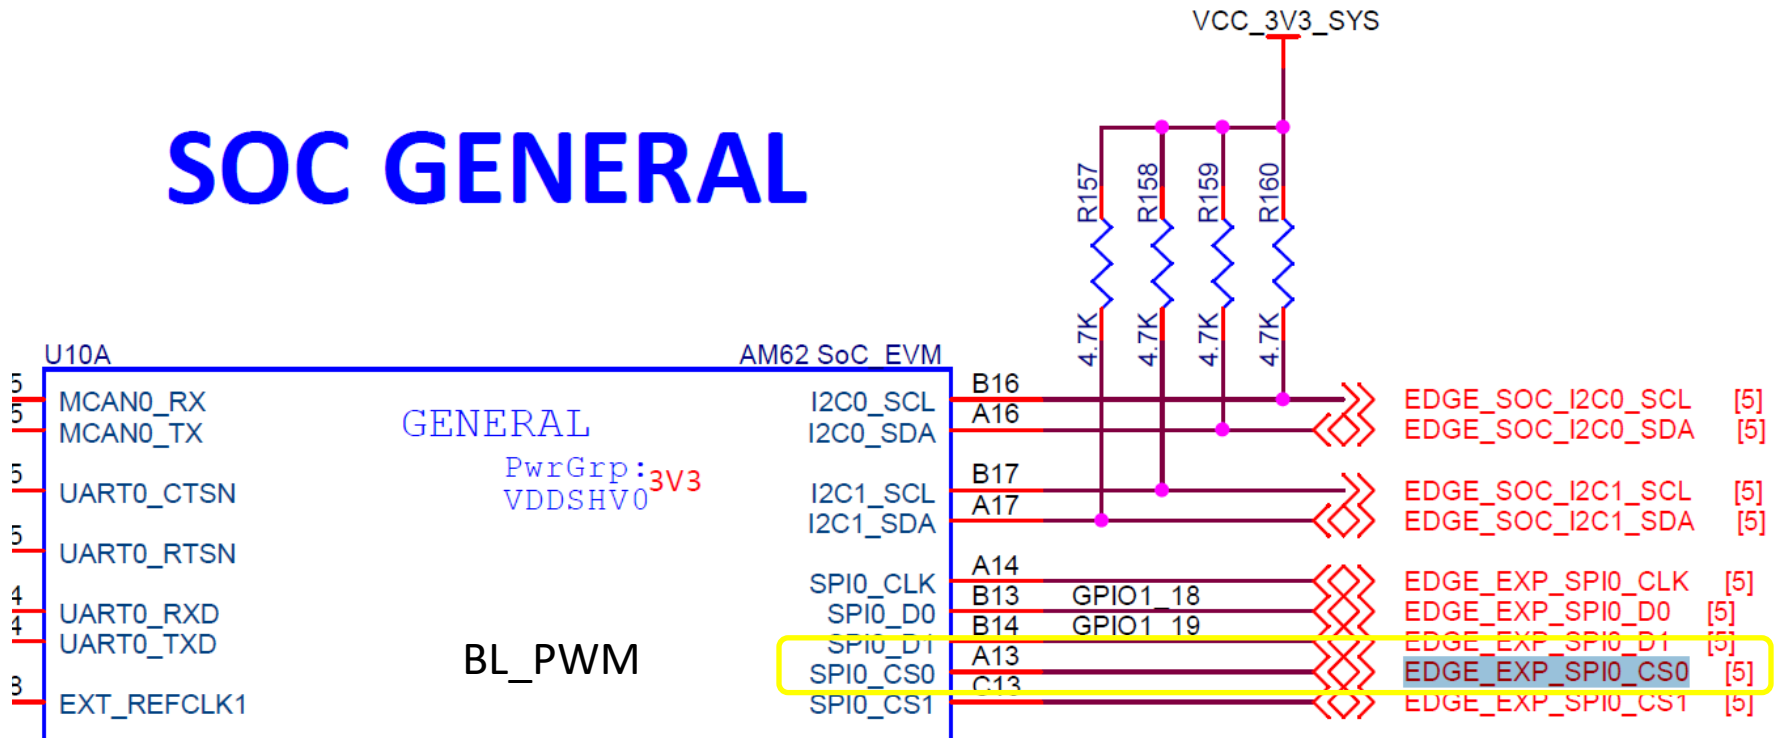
VCC_3V3_SYS

SOC GENERAL

R157
R158
R159
R160
4.7K
4.7K
4.7K
4.7K

U10A
AM62 SoC_EVM

5
5
5
5
4
4
3

MCAN0_RX
MCAN0_TX
UART0_CTSN
UART0_RTSN
UART0_RXD
UART0_TXD
EXT_REFCLK1

GENERAL
PwrGrp:3V3
VDDSHV0

BL_PWM

I2C0_SCL
I2C0_SDA
I2C1_SCL
I2C1_SDA
SPI0_CLK
SPI0_D0
SPI0_D1
SPI0_CS0
SPI0_CS1

B16
A16
B17
A17
A14
B13
B14
A13
C13

GPIO1_18
GPIO1_19

EDGE_SOC_I2C0_SCL [5]
EDGE_SOC_I2C0_SDA [5]
EDGE_SOC_I2C1_SCL [5]
EDGE_SOC_I2C1_SDA [5]
EDGE_EXP_SPI0_CLK [5]
EDGE_EXP_SPI0_D0 [5]
EDGE_EXP_SPI0_D1 [5]
EDGE_EXP_SPI0_CS0 [5]
EDGE_EXP_SPI0_CS1 [5]